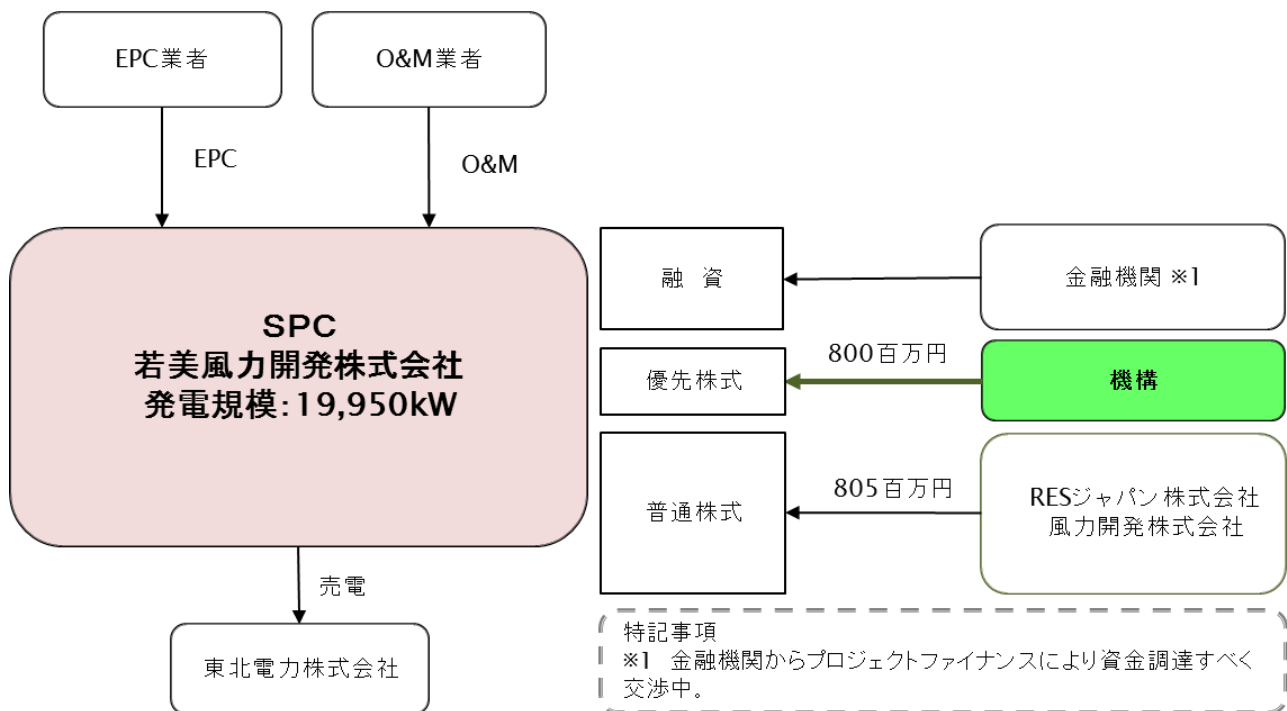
EPC業者

O&M業者

EPC

O&M

SPC
若美風力開発株式会社
発電規模:19,950kW

融 資

金融機関 ※1

800百万円

優先株式

機構

805百万円

普通株式

RESジャパン株式会社
風力開発株式会社

売電

東北電力株式会社

特記事項
※1 金融機関からプロジェクトファイナンスにより資金調達すべく交渉中。